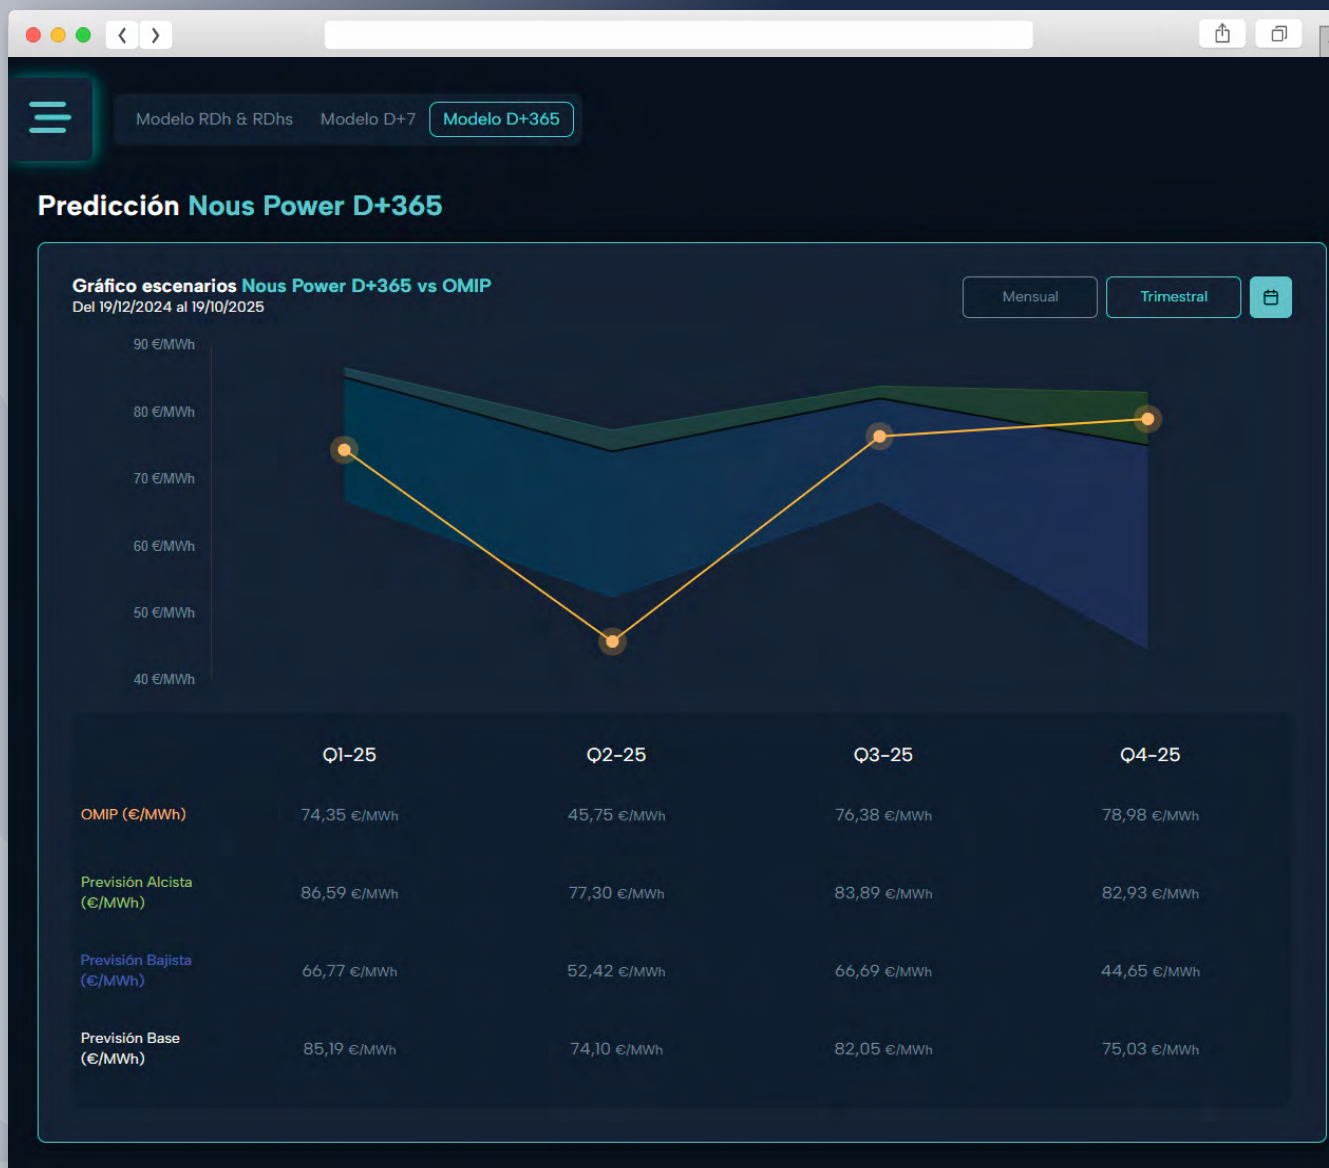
Modelo RDh & RDhs Modelo D+7 Modelo D+365

Predicción Nous Power D+365

Gráfico escenarios Nous Power D+365 vs OMIP
Del 19/12/2024 al 19/10/2025

Mensual Trimestral

90 €/MWh
80 €/MWh
70 €/MWh
60 €/MWh
50 €/MWh
40 €/MWh

| | Q1-25 | Q2-25 | Q3-25 | Q4-25 |
|---|---|---|---|---|
| OMIP (€/MWh) | 74,35 €/MWh | 45,75 €/MWh | 76,38 €/MWh | 78,98 €/MWh |
| Previsión Alcista (€/MWh) | 86,59 €/MWh | 77,30 €/MWh | 83,89 €/MWh | 82,93 €/MWh |
| Previsión Bajista (€/MWh) | 66,77 €/MWh | 52,42 €/MWh | 66,69 €/MWh | 44,65 €/MWh |
| Previsión Base (€/MWh) | 85,19 €/MWh | 74,10 €/MWh | 82,05 €/MWh | 75,03 €/MWh |